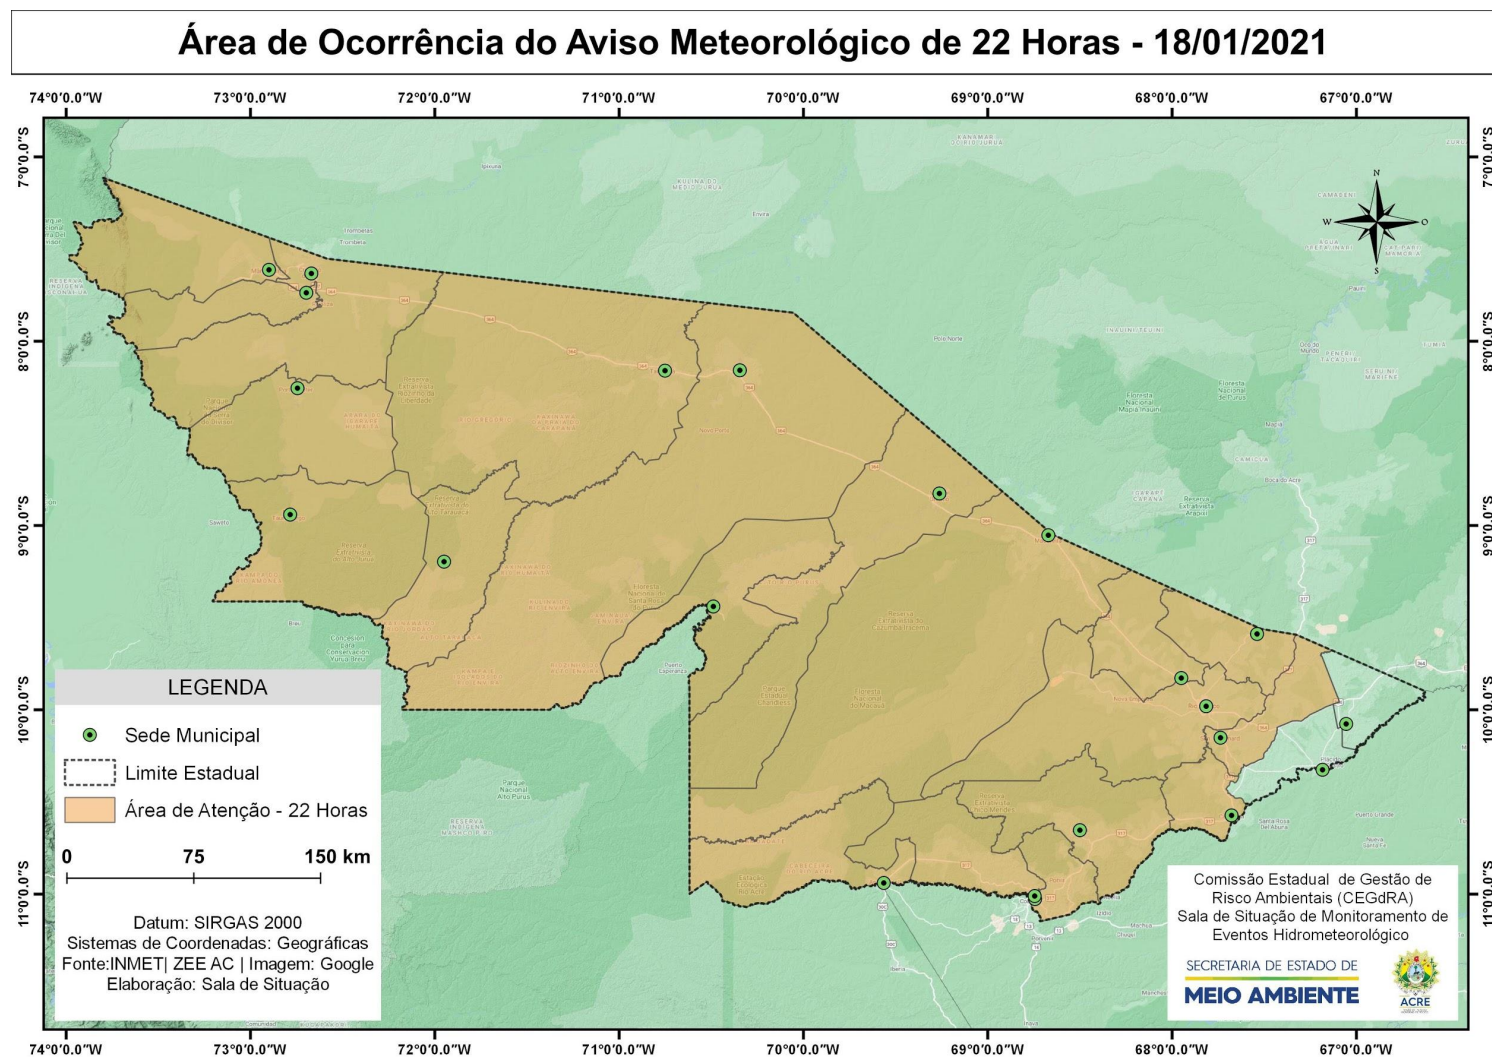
Área de Ocorrência do Aviso Meteorológico de 22 Horas - 18/01/2021

74°0'0.0"W 73°0'0.0"W 72°0'0.0"W 71°0'0.0"W 70°0'0.0"W 69°0'0.0"W 68°0'0.0"W 67°0'0.0"W

7°0'0.0"S 8°0'0.0"S 9°0'0.0"S 10°0'0.0"S 11°0'0.0"S

N
W O
S

LEGENDA

Sede Municipal

Limite Estadual

Área de Atenção - 22 Horas

0 75 150 km

Datum: SIRGAS 2000
Sistemas de Coordenadas: Geográficas
Fonte:INMET| ZEE AC | Imagem: Google
Elaboração: Sala de Situação

Comissão Estadual de Gestão de Risco Ambientais (CEGdRA)
Sala de Situação de Monitoramento de Eventos Hidrometeorológico

SECRETARIA DE ESTADO DE
MEIO AMBIENTE

ACRE

74°0'0.0"W 73°0'0.0"W 72°0'0.0"W 71°0'0.0"W 70°0'0.0"W 69°0'0.0"W 68°0'0.0"W 67°0'0.0"W